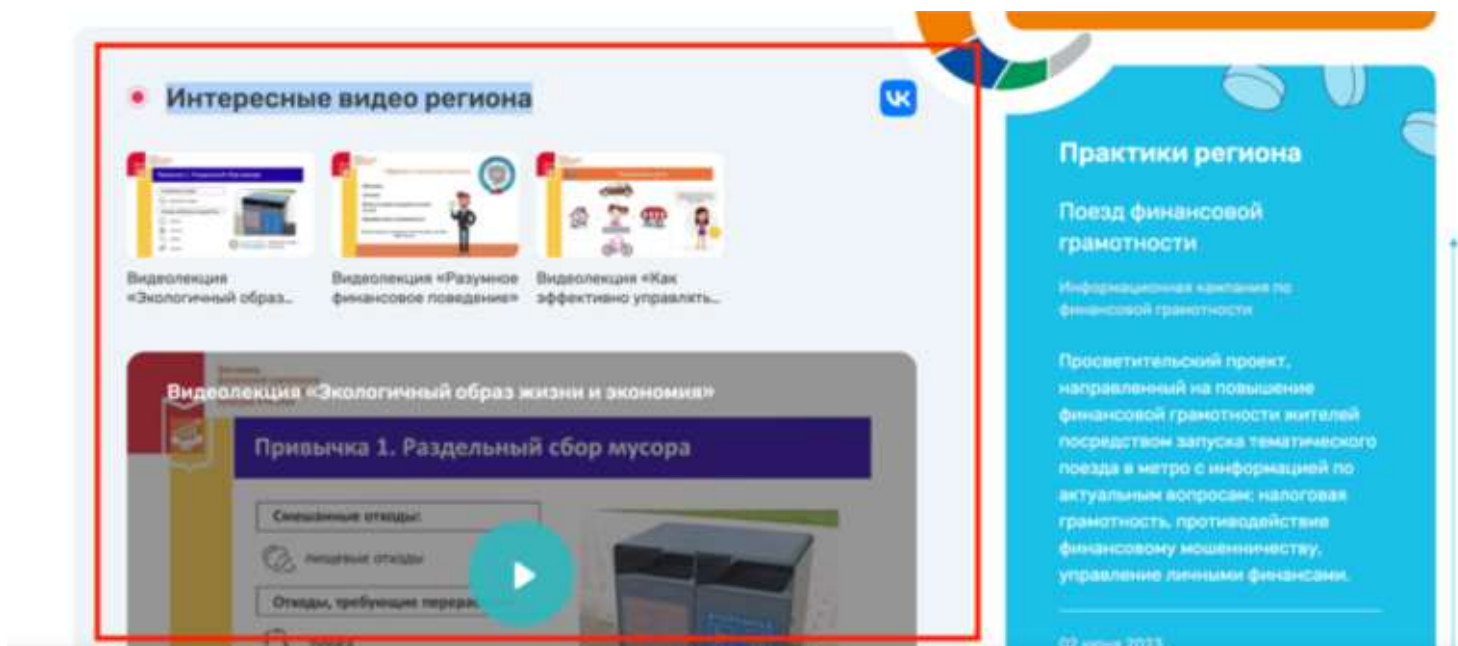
Интересные видео региона

Видеолекция «Экологичный образ...

Видеолекция «Разумное финансовое поведение»

Видеолекция «Как эффективно управлять...

Видеолекция «Экологичный образ жизни и экономия»

Привычка 1. Раздельный сбор мусора

Смешанные отходы:

пищевые отходы

Отходы, требующие перера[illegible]

Практики региона

Поезд финансовой грамотности

Информационная кампания по финансовой грамотности

Просветительский проект, направленный на повышение финансовой грамотности жителей посредством запуска тематического поезда в метро с информацией по актуальным вопросам: налоговая грамотность, противодействие финансовому мошенничеству, управление личными финансами.

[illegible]